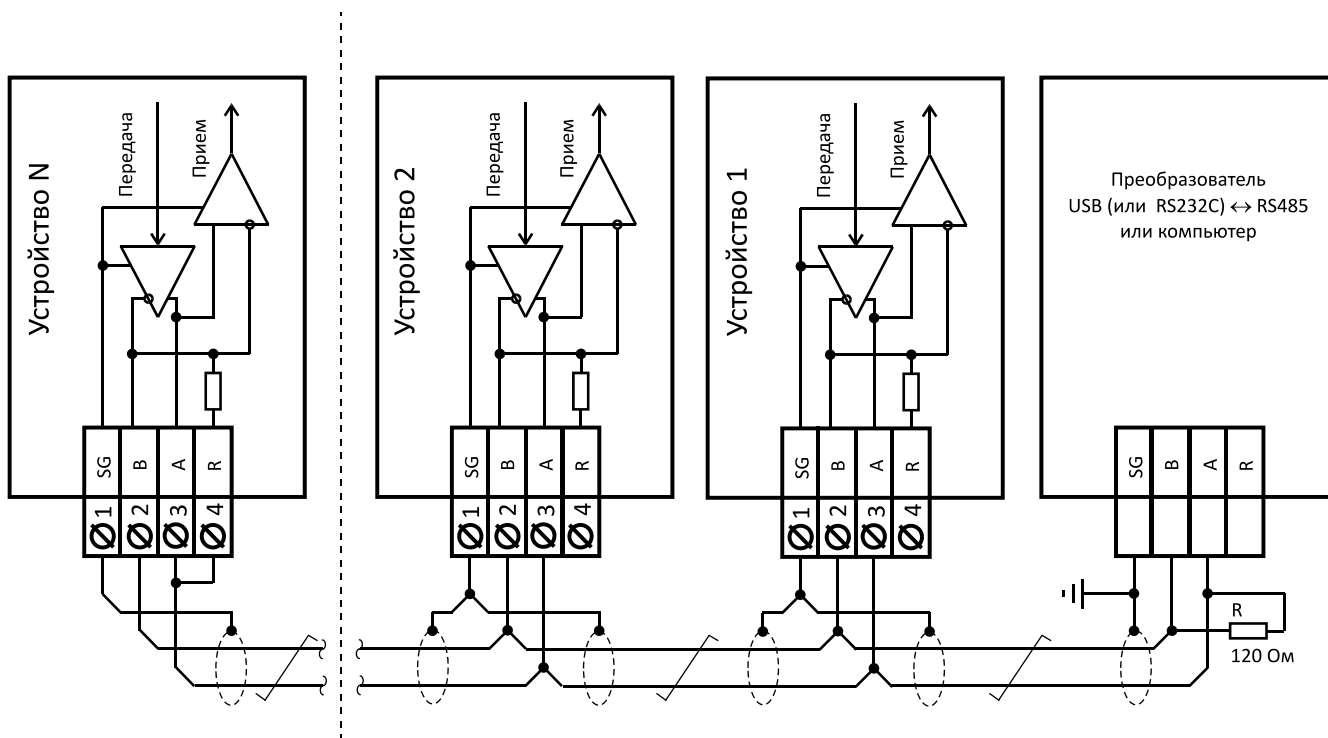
Устройство N

Передача

Прием

SG B A R

1 2 3 4

Устройство 2

Передача

Прием

SG B A R

1 2 3 4

Устройство 1

Передача

Прием

SG B A R

1 2 3 4

Преобразователь USB (или RS232C) $\leftrightarrow$ RS485 или компьютер

SG B A R

R

120 Ом